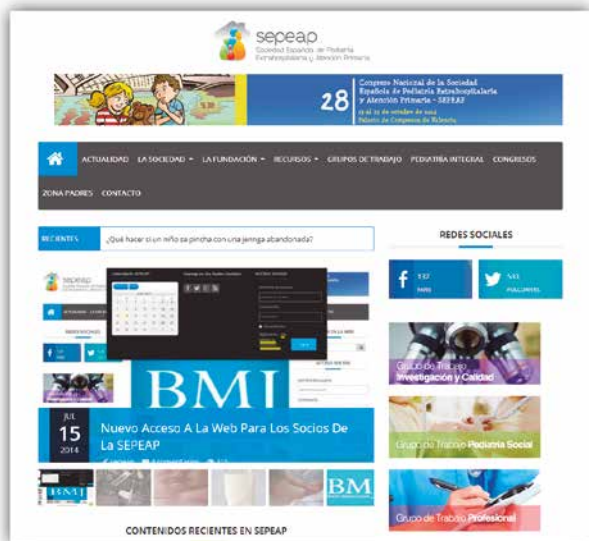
sepeap
Sociedad Española de Pediatría Extrahospitalaria y Atención Primaria

28 Congreso Nacional de la Sociedad Española de Pediatría Extrahospitalaria y Atención Primaria - SEPEAP
23 al 25 de octubre de 2014
Palacio de Congresos de Valencia

ACTUALIDAD LA SOCIEDAD ▾ LA FUNDACIÓN ▾ RECURSOS ▾ GRUPOS DE TRABAJO PEDIATRÍA INTEGRAL CONGRESOS

ZONA PADRES CONTACTO

RECIENTES ¿Qué hacer si un niño se pincha con una jeringa abandonada?

REDES SOCIALES

f 537 FANS

561 FOLLOWERS

Grupo de Trabajo Investigación y Calidad

Grupo de Trabajo Pediatría Social

Grupo de Trabajo Profesional

BMI

JUL 15 2014

Nuevo Acceso A La Web Para Los Socios De La SEPEAP

BMI

BM

CONTENIDOS RECIENTES EN SEPEAP